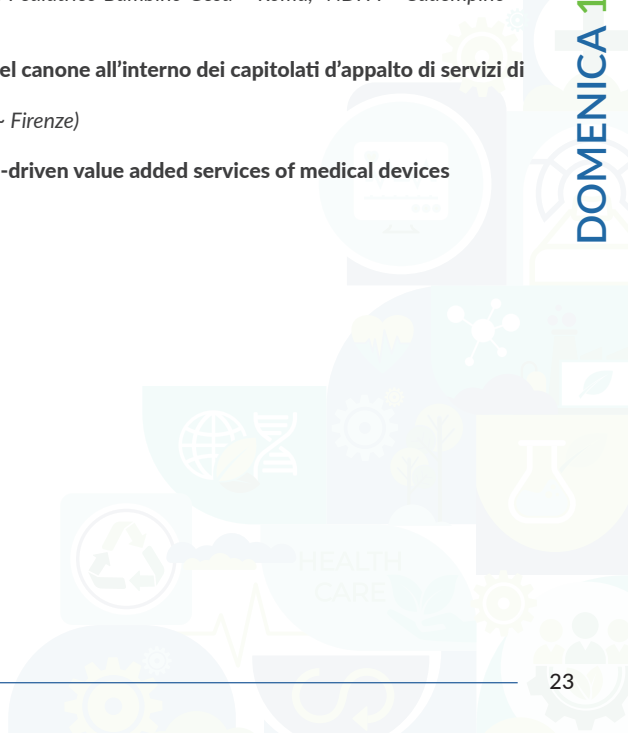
Pediatrico Bambino Gesù – Roma, AIIC Città Nuova

el canone all'interno dei capitolati d'appalto di servizi di

– Firenze)

-driven value added services of medical devices

DOMENICA 1

HEALTH CARE

23